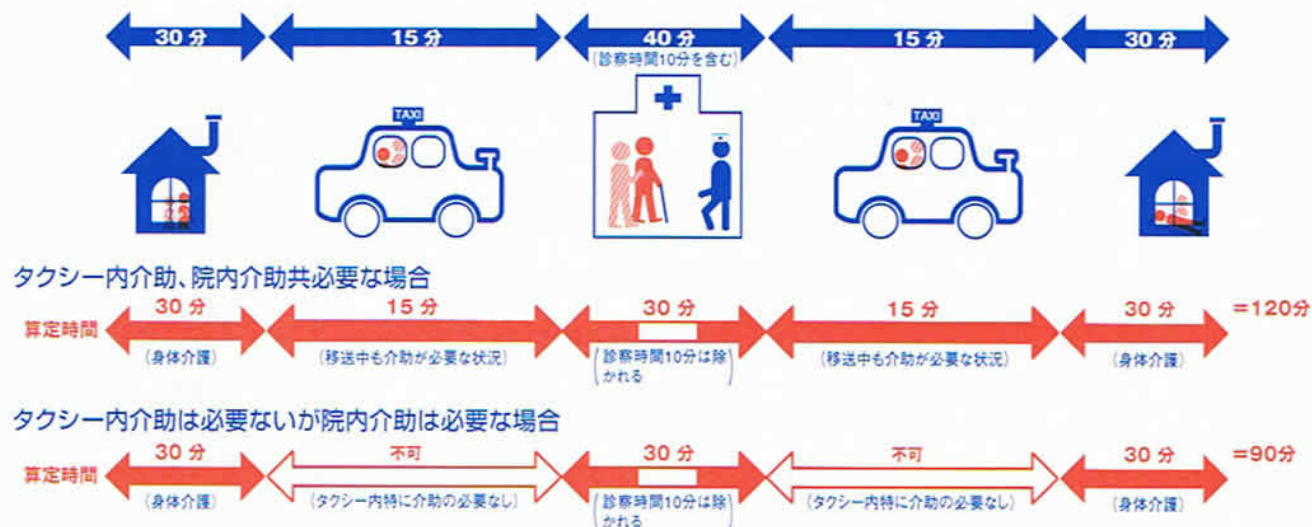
30分
15分
40分
(診察時間10分を含む)
15分
30分

TAXI
TAXI

タクシー内介助、院内介助共必要な場合

算定時間
30分
(身体介護)
15分
(移送中も介助が必要な状況)
30分
(診察時間10分は除かれる)
15分
(移送中も介助が必要な状況)
30分
(身体介護)
=120分

タクシー内介助は必要ないが院内介助は必要な場合

算定時間
30分
(身体介護)
不可
(タクシー内特に介助の必要なし)
30分
(診察時間10分は除かれる)
不可
(タクシー内特に介助の必要なし)
30分
(身体介護)
=90分